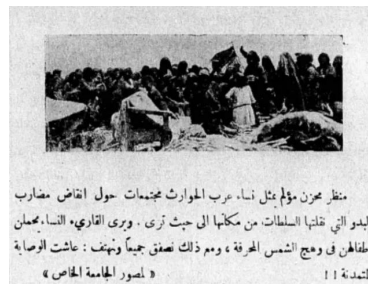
منظر محزن مؤلم يمثل نساء عرب الحوارث مجتمعات حول انقاض مضارب البدو التي نقلتها السلطات من مكانها الى حيث ترى . ويرى القاريء النساء يحملن اطفالهن في وهج الشمس المحرقة ، ومع ذلك تصفق جميعاً وتهتف : عاشت الوصاية المتمدنة !!
« لمصور الجامعة الخاص »